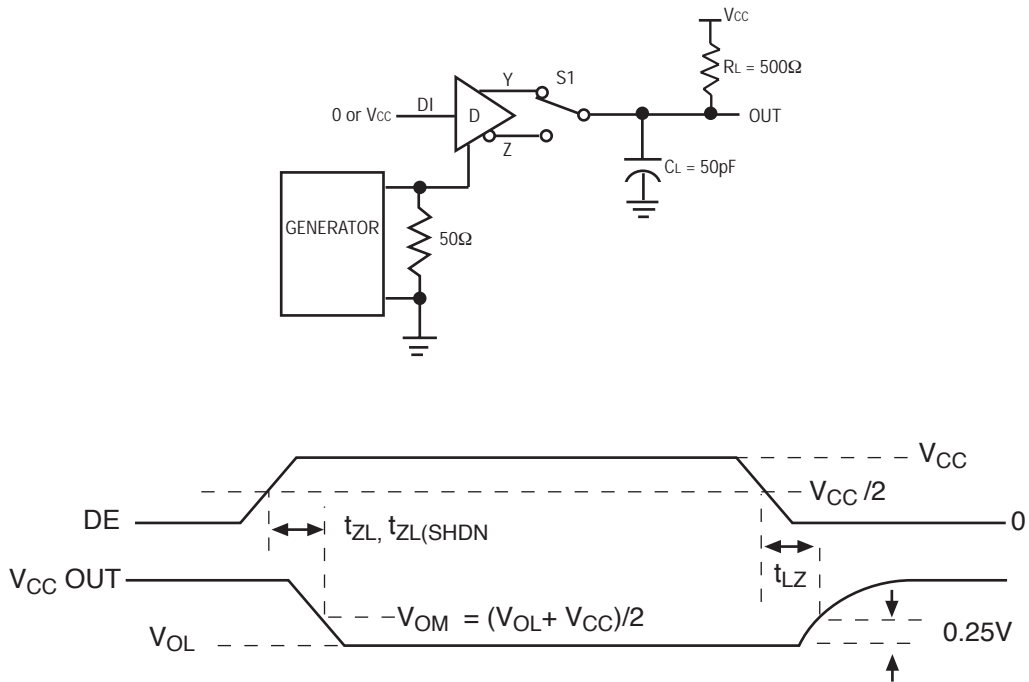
$V_{CC}$

$R_L = 500\Omega$

S1

Y

DI

0 or $V_{CC}$

D

OUT

Z

$C_L = 50pF$

GENERATOR

$50\Omega$

$V_{CC}$

$V_{CC}/2$

DE

0

$t_{ZL}, t_{ZL(SHDN}$

$t_{LZ}$

$V_{CC}$ OUT

$V_{OM} = (V_{OL} + V_{CC})/2$

$V_{OL}$

0.25V